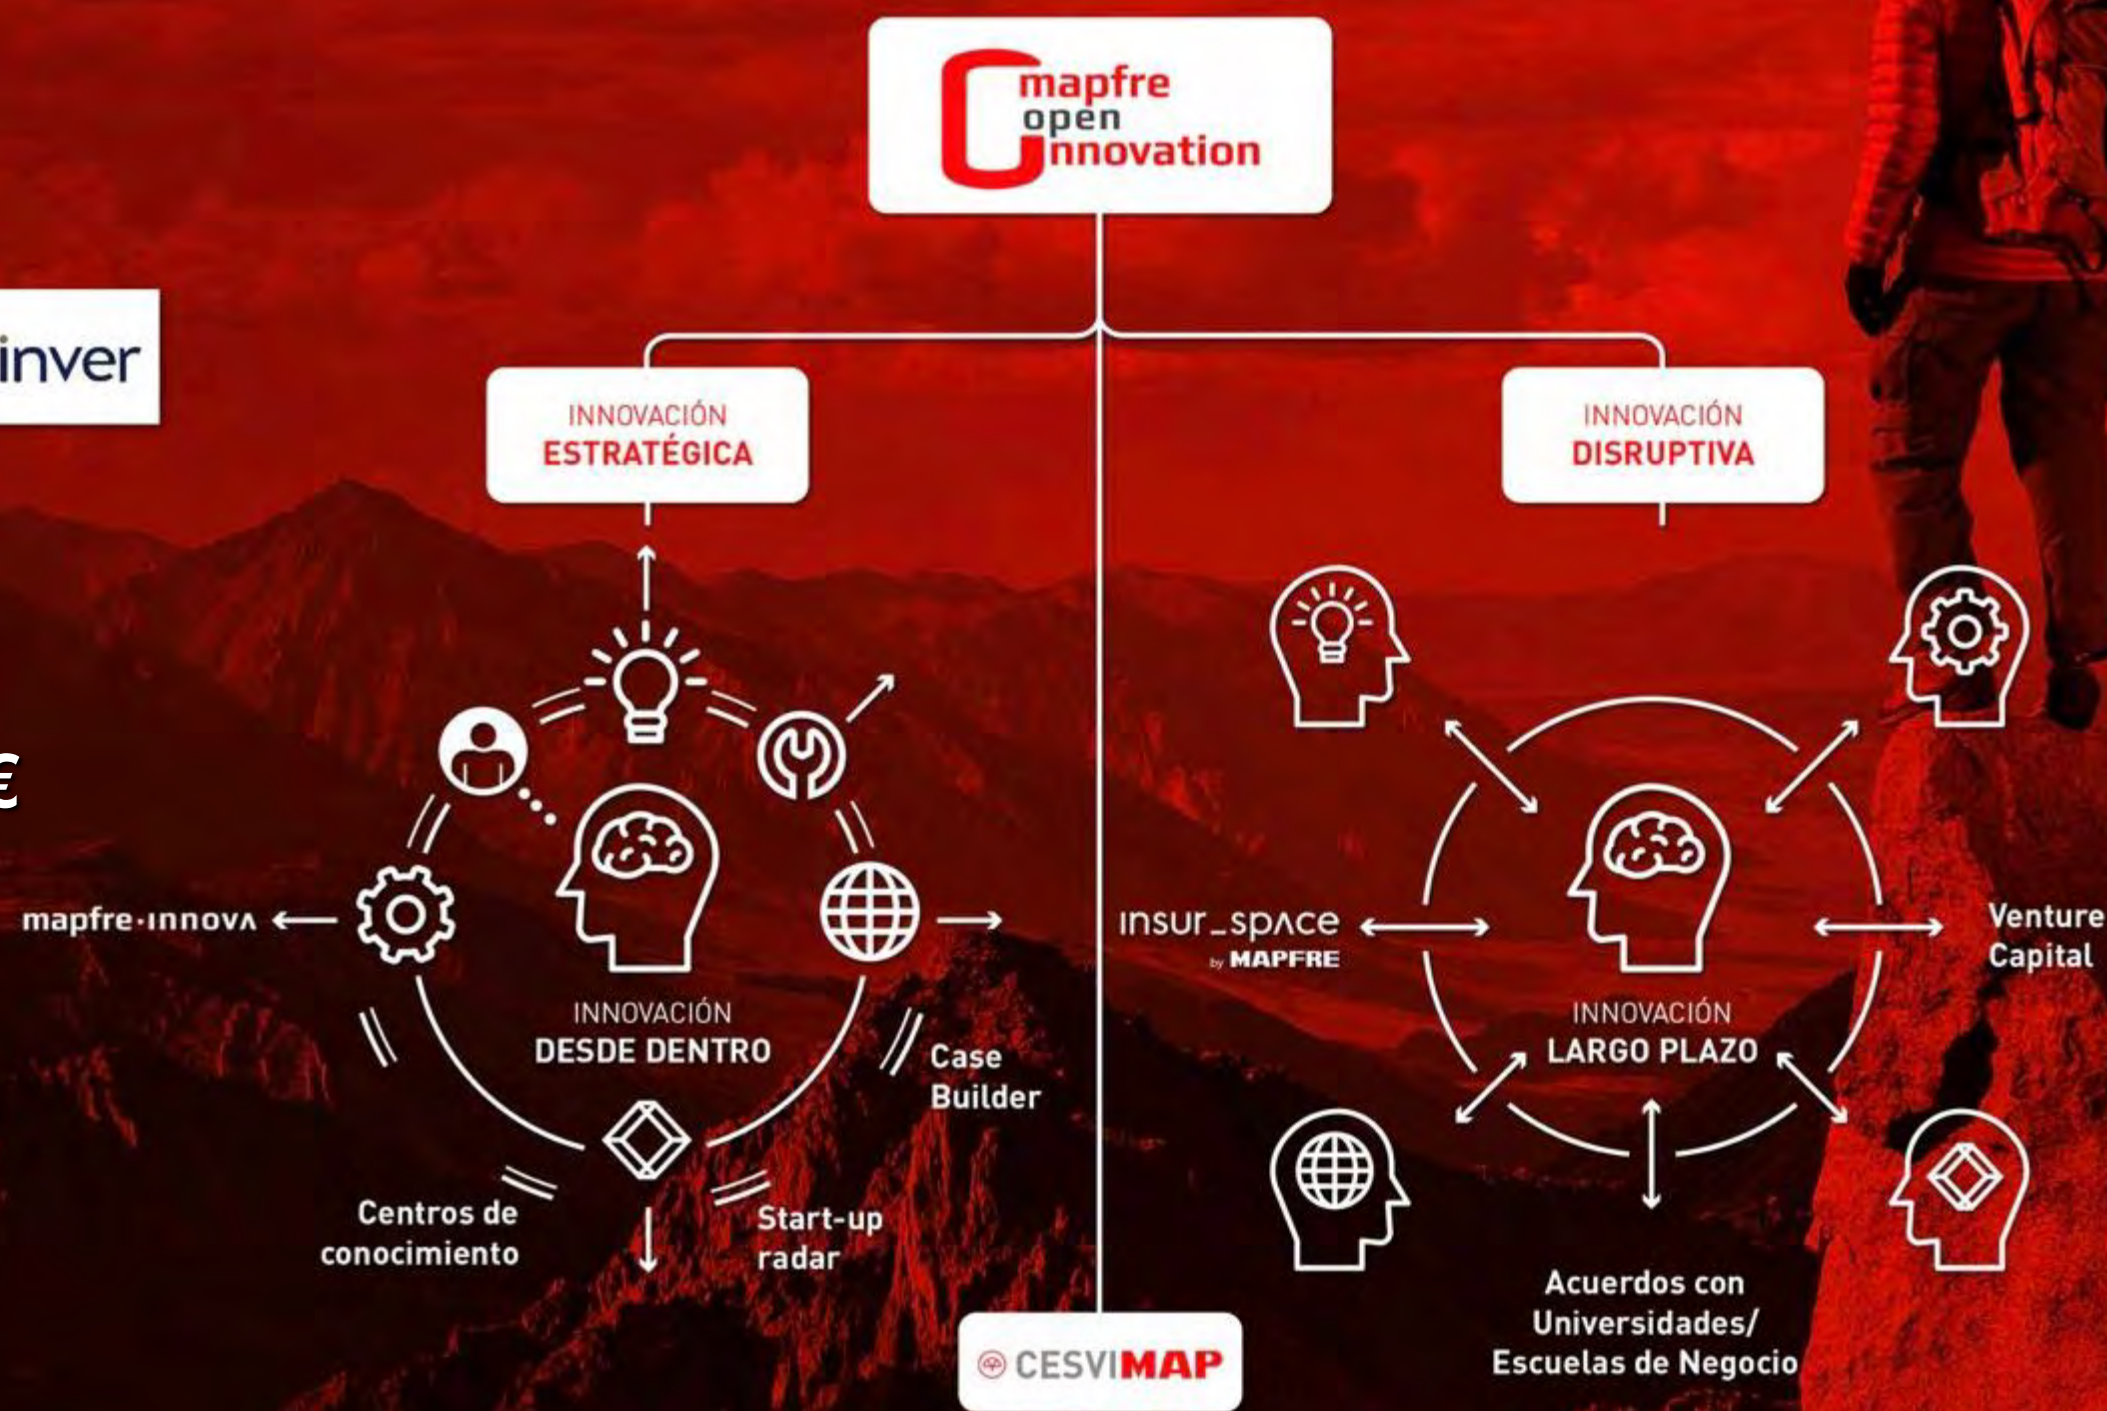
mapfre open Innovation

inver

€

INNOVACIÓN ESTRATÉGICA

INNOVACIÓN DISRUPTIVA

mapfre·innova

INNOVACIÓN DESDE DENTRO

Case Builder

Centros de conocimiento

Start-up radar

insur_space by MAPFRE

INNOVACIÓN LARGO PLAZO

Venture Capital

Acuerdos con Universidades/ Escuelas de Negocio

CESVIMAP